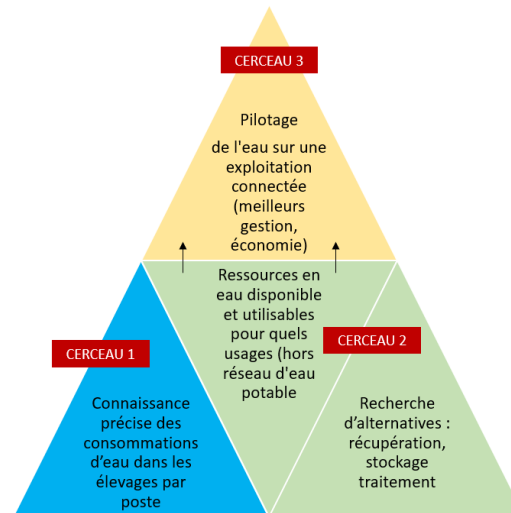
CERCEAU 3

Pilotage

de l'eau sur une exploitation connectée (meilleurs gestion, économie)

Ressources en eau disponible et utilisables pour quels usages (hors réseau d'eau potable

CERCEAU 1

Connaissance précise des consommations d'eau dans les élevages par poste

CERCEAU 2

Recherche d'alternatives : récupération, stockage traitement